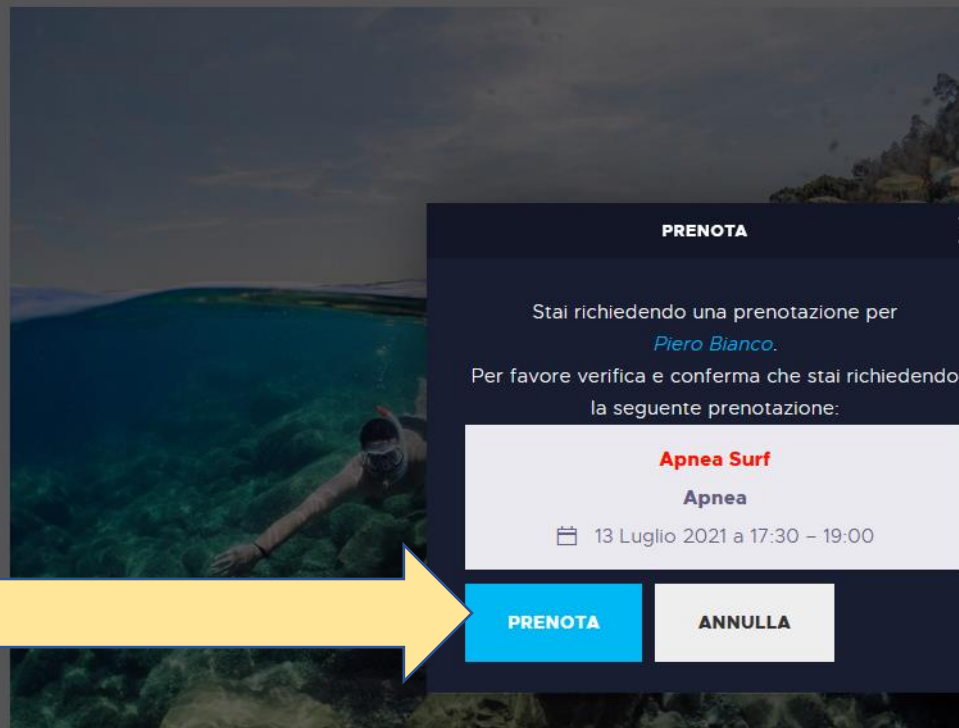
PRENOTA

Stai richiedendo una prenotazione per Piero Bianco. Per favore verifica e conferma che stai richiedendo la seguente prenotazione:

Apnea Surf

Apnea

13 Luglio 2021 a 17:30 – 19:00

PRENOTA

ANNULLA